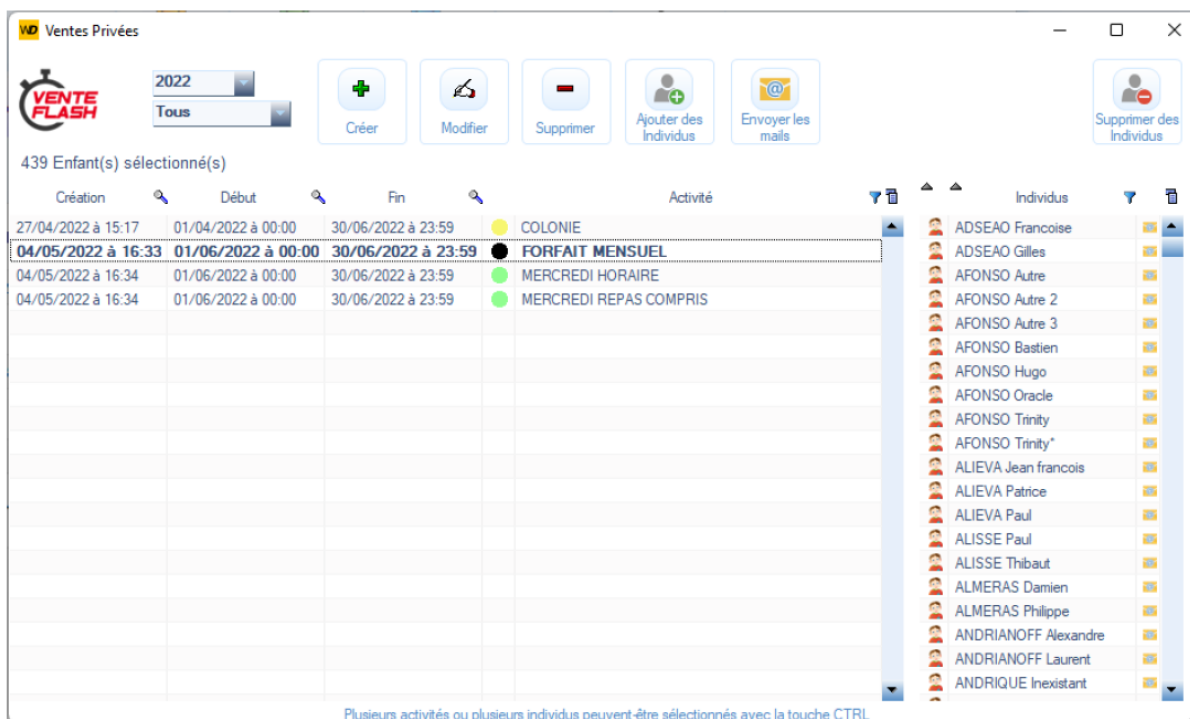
WD Ventes Privées

VENTE FLASH

2022
Tous

Créer
Modifier
Supprimer
Ajouter des Individus
Envoyer les mails
Supprimer des Individus

439 Enfant(s) sélectionné(s)

| Création | Début | Fin | | Activité |
|---|---|---|---|---|
| 27/04/2022 à 15:17 | 01/04/2022 à 00:00 | 30/06/2022 à 23:59 | | COLONIE |
| 04/05/2022 à 16:33 | 01/06/2022 à 00:00 | 30/06/2022 à 23:59 | | FORFAIT MENSUEL |
| 04/05/2022 à 16:34 | 01/06/2022 à 00:00 | 30/06/2022 à 23:59 | | MERCREDI HORAIRE |
| 04/05/2022 à 16:34 | 01/06/2022 à 00:00 | 30/06/2022 à 23:59 | | MERCREDI REPAS COMPRIS |

| Individus |
|---|
| ADSEAO Francoise |
| ADSEAO Gilles |
| AFONSO Autre |
| AFONSO Autre 2 |
| AFONSO Autre 3 |
| AFONSO Bastien |
| AFONSO Hugo |
| AFONSO Oracle |
| AFONSO Trinity |
| AFONSO Trinity* |
| ALIEVA Jean francois |
| ALIEVA Patrice |
| ALIEVA Paul |
| ALISSE Paul |
| ALISSE Thibaut |
| ALMERAS Damien |
| ALMERAS Philippe |
| ANDRIANOFF Alexandre |
| ANDRIANOFF Laurent |
| ANDRIQUE Inexistant |

Plusieurs activités ou plusieurs individus peuvent-être sélectionnés avec la touche CTRL